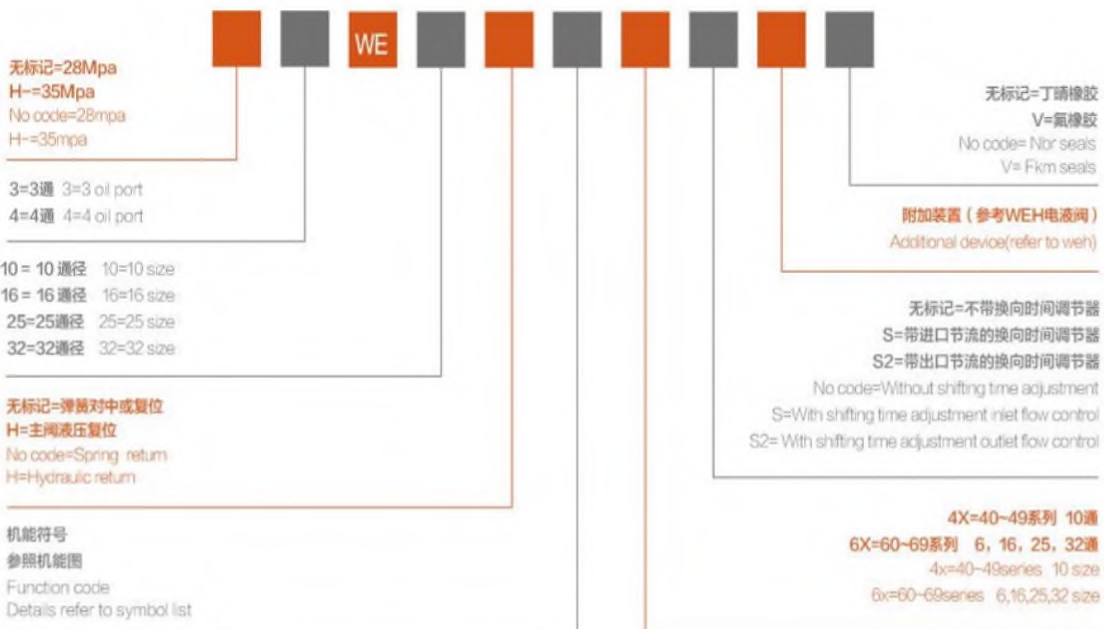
WE

无标记=28Mpa
H-=35Mpa
No code=28mpa
H-=35mpa

3=3通 3=3 oil port
4=4通 4=4 oil port

10 = 10 通径 10=10 size
16 = 16 通径 16=16 size
25=25通径 25=25 size
32=32通径 32=32 size

无标记=弹簧对中或复位
H=主阀液压复位
No code=Spring return
H=Hydraulic return

机能符号
参照机能图
Function code
Details refer to symbol list

无标记=丁晴橡胶
V=氟橡胶
No code= Nbr seals
V= Fkm seals

附加装置（参考WEH电液阀）
Additional device(refer to weh)

无标记=不带换向时间调节器
S=带进口节流的换向时间调节器
S2=带出口节流的换向时间调节器
No code=Without shifting time adjustment
S=With shifting time adjustment inlet flow control
S2= With shifting time adjustment outlet flow control

4X=40~49系列 10通
6X=60~69系列 6，16，25，32通
4x=40~49series 10 size
6x=60~69series 6,16,25,32 size